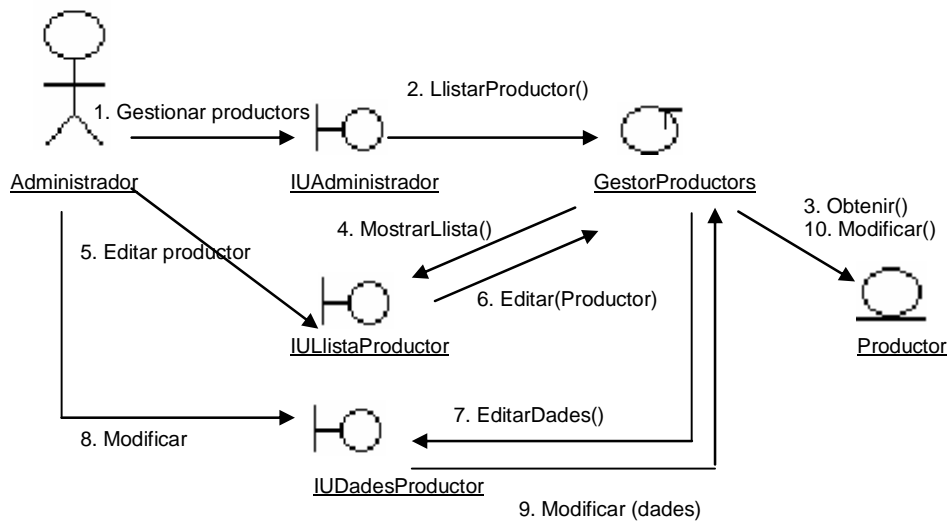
1. Gestionar productors

2. LlistarProductor()

Administrador

IUAdministrador

GestorProductors

3. Obtenir()
10. Modificar()

4. MostrarLlista()

5. Editar productor

6. Editar(Productor)

IULlistaProductor

Productor

7. EditarDades()

8. Modificar

IUDadesProductor

9. Modificar (dades)